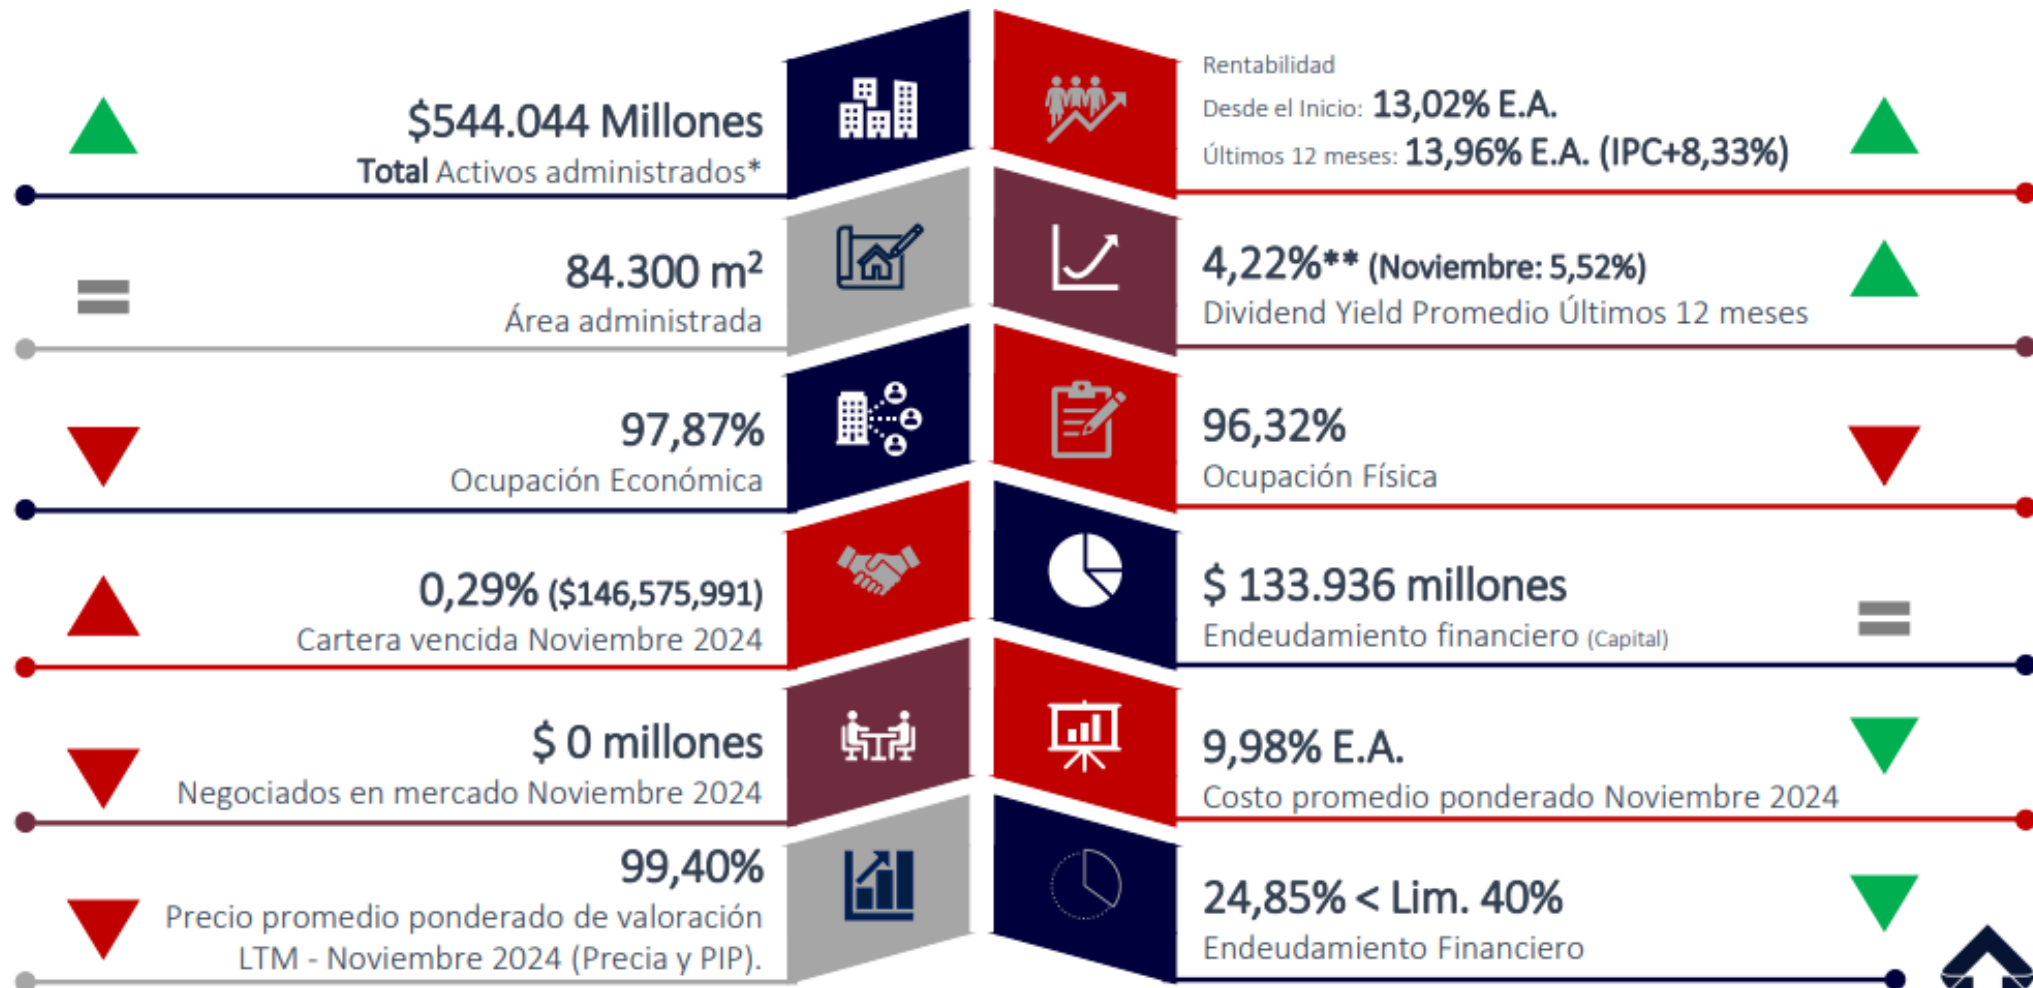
$544.044 Millones
Total Activos administrados*

Rentabilidad
Desde el Inicio: 13,02% E.A.
Últimos 12 meses: 13,96% E.A. (IPC+8,33%)

84.300 m$^2$
Área administrada

4,22%** (Noviembre: 5,52%)
Dividend Yield Promedio Últimos 12 meses

97,87%
Ocupación Económica

96,32%
Ocupación Física

0,29% ($146,575,991)
Cartera vencida Noviembre 2024

$ 133.936 millones
Endeudamiento financiero (Capital)

$ 0 millones
Negociados en mercado Noviembre 2024

9,98% E.A.
Costo promedio ponderado Noviembre 2024

99,40%
Precio promedio ponderado de valoración LTM - Noviembre 2024 (Precia y PIP).

24,85% < Lim. 40%
Endeudamiento Financiero